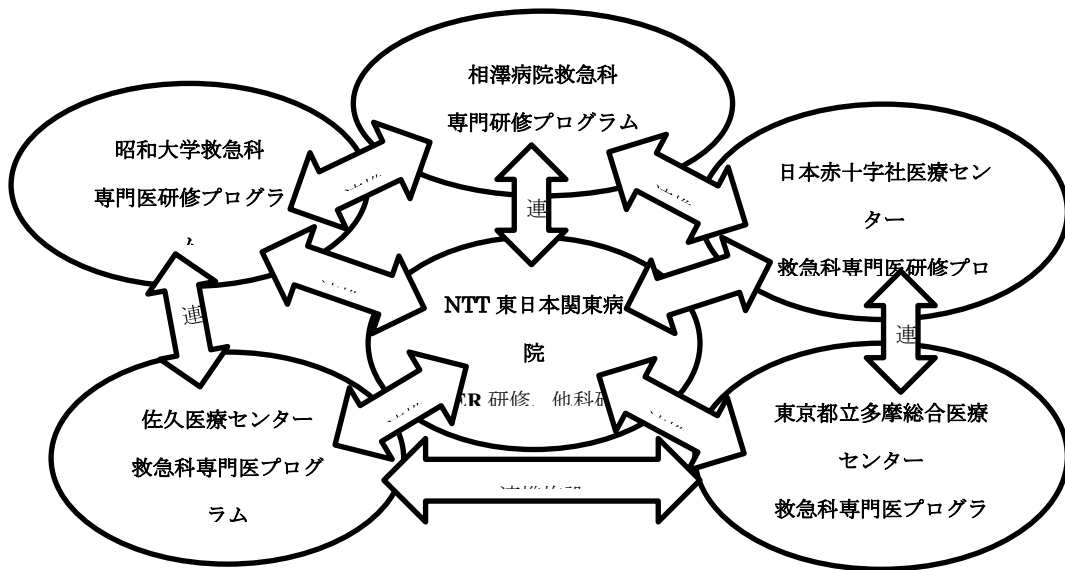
相澤病院救急科
専門研修プログラム

昭和大学救急科
専門医研修プログラ
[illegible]

日本赤十字社医療セン
ター
救急科専門医研修プロ

連

連

連

NTT 東日本関東病
院
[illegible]R 研修、他科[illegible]

佐久医療センター
救急科専門医プログ
ラム

東京都立多摩総合医療
センター
救急科専門医プログラ

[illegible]